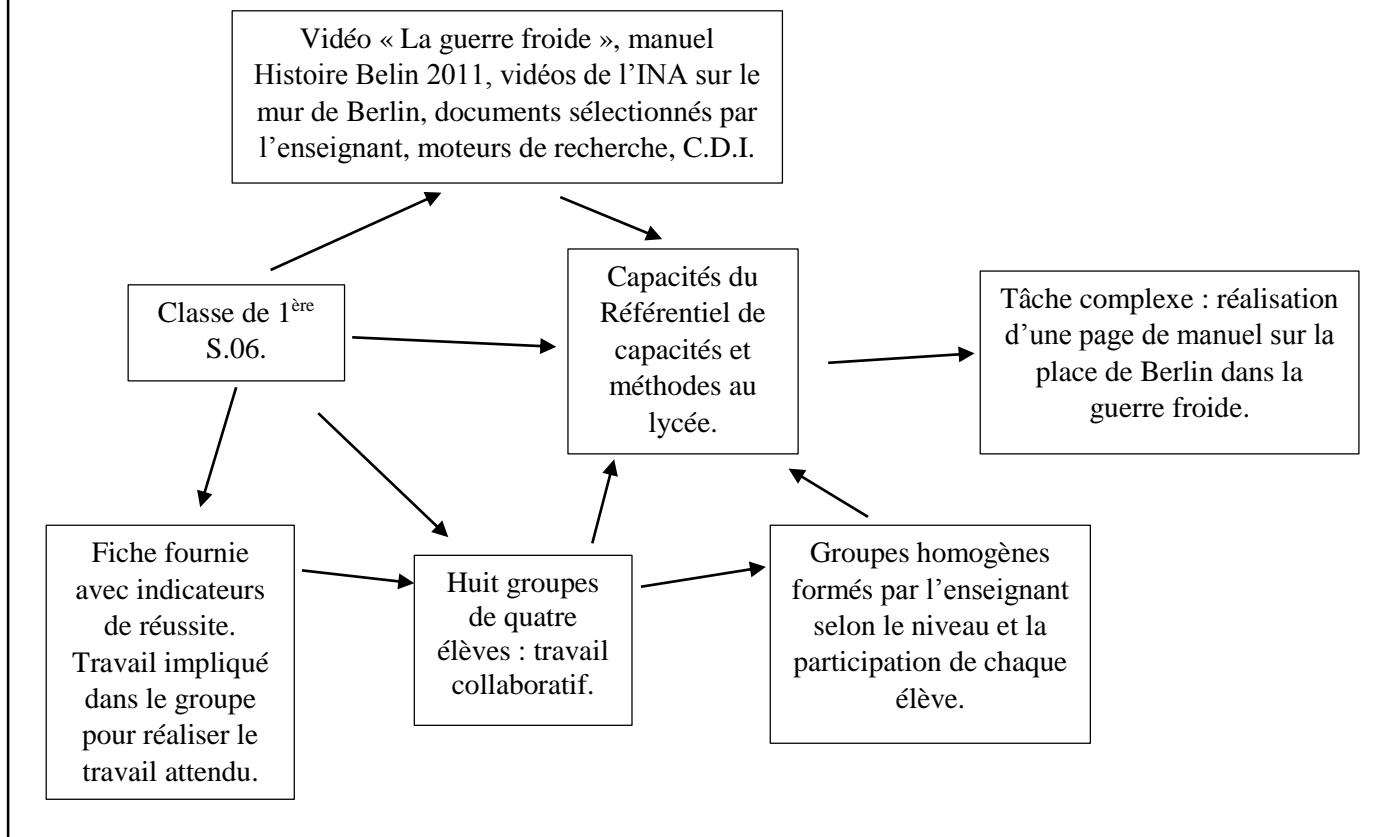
Vidéo « La guerre froide », manuel Histoire Belin 2011, vidéos de l'INA sur le mur de Berlin, documents sélectionnés par l'enseignant, moteurs de recherche, C.D.I.

Classe de 1$^{ère}$ S.06.

Capacités du Référentiel de capacités et méthodes au lycée.

Tâche complexe : réalisation d'une page de manuel sur la place de Berlin dans la guerre froide.

Fiche fournie avec indicateurs de réussite. Travail impliqué dans le groupe pour réaliser le travail attendu.

Huit groupes de quatre élèves : travail collaboratif.

Groupes homogènes formés par l'enseignant selon le niveau et la participation de chaque élève.